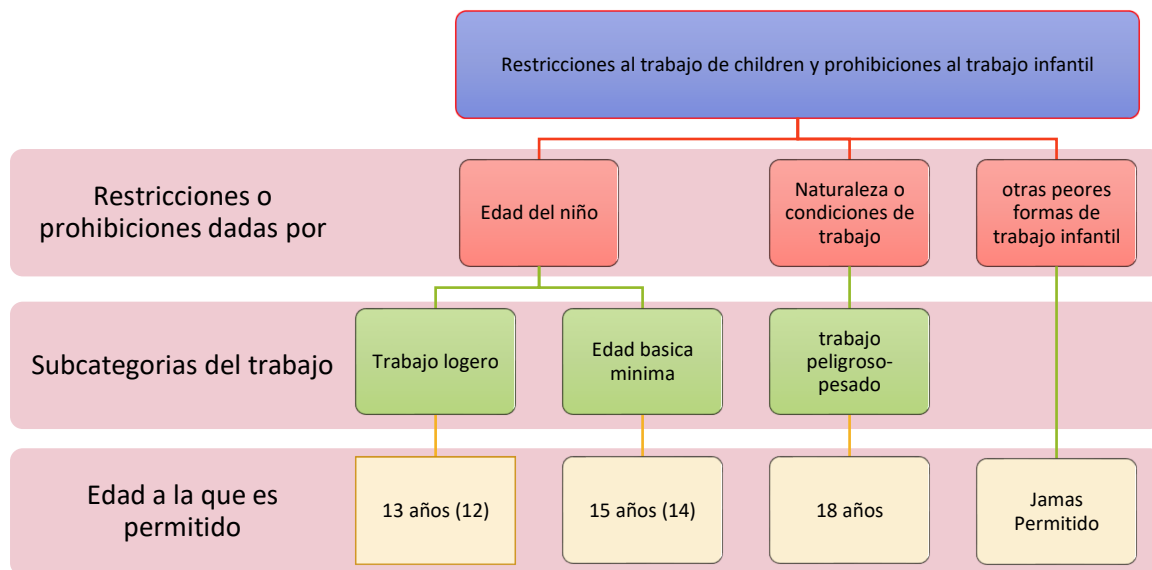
Restricciones al trabajo de children y prohibiciones al trabajo infantil

Restricciones o prohibiciones dadas por

Edad del niño

Naturaleza o condiciones de trabajo

otras peores formas de trabajo infantil

Subcategorias del trabajo

Trabajo logero

Edad basica minima

trabajo peligroso-pesado

Edad a la que es permitido

13 años (12)

15 años (14)

18 años

Jamas Permitido